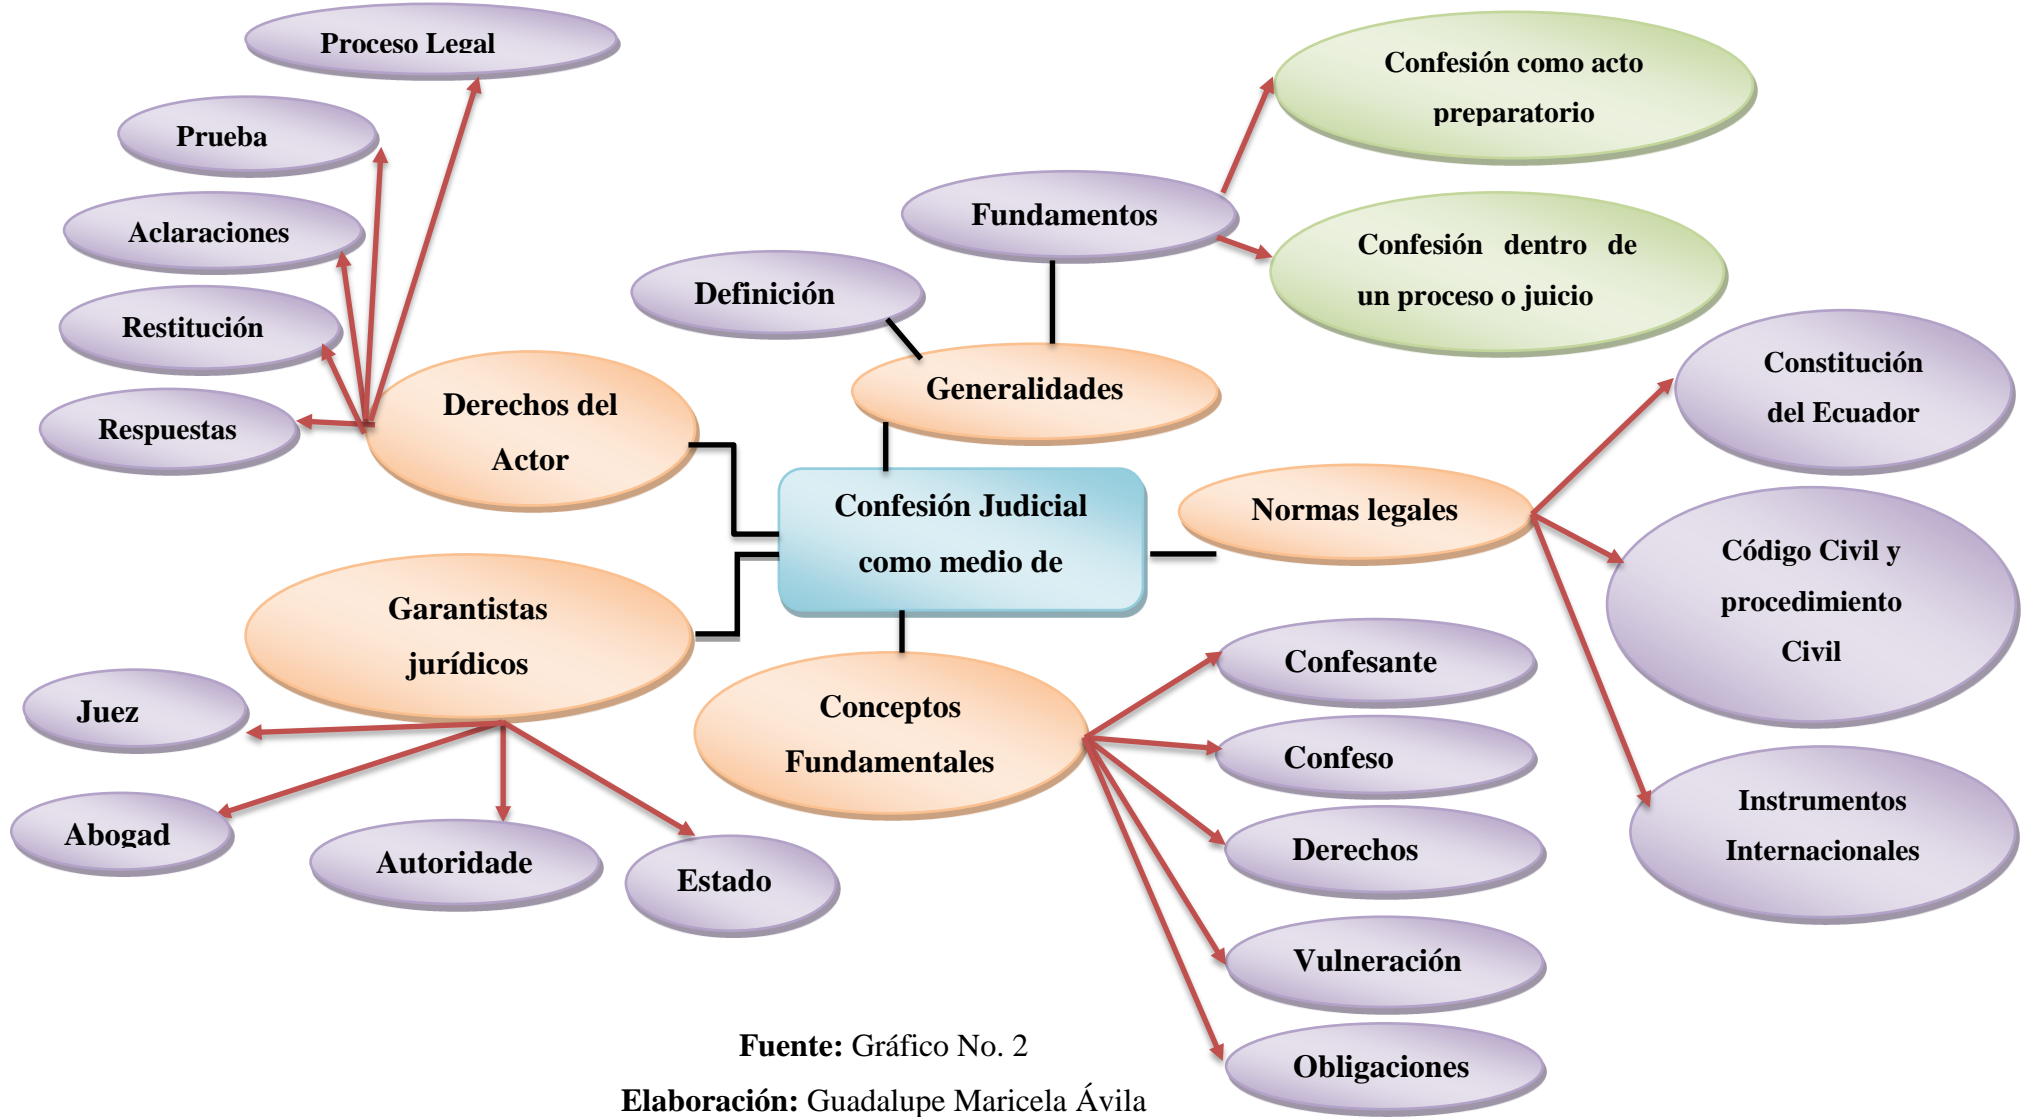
Proceso Legal

Prueba

Aclaraciones

Restitución

Respuestas

Derechos del Actor

Definición

Fundamentos

Confesión como acto preparatorio

Confesión dentro de un proceso o juicio

Generalidades

Constitución del Ecuador

Confesión Judicial como medio de

Normas legales

Código Civil y procedimiento Civil

Instrumentos Internacionales

Garantistas jurídicos

Juez

Abogad

Autoridade

Estado

Conceptos Fundamentales

Confesante

Confeso

Derechos

Vulneración

Obligaciones

**Fuente:** Gráfico No. 2

**Elaboración:** Guadalupe Maricela Ávila